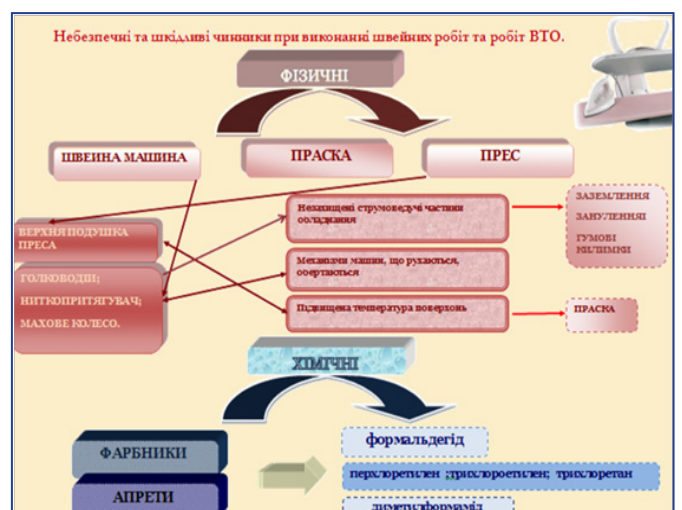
Небезпечні та шкідливі чинники при виконанні швейних робіт та робіт ВТО.

ФІЗИЧНІ

ШВЕЙНА МАШИНА

ПРАСКА

ПРЕС

ВЕРХНЯ ПОДУШКА ПРЕСА

ГОЛКОВОДИ;

НИТКОПРИТЯГУВАЧ;

МАХОВЕ КОЛЕСО.

Незахищені струмоведучі частини обладнання

Механізми машин, що рухаються, обертаються

Підвищена температура поверхонь

ЗАЗЕМЛЕННЯ

ЗАНУЛЕННЯ

ГУМОВІ КИЛИМКИ

ПРАСКА

ХІМІЧНІ

ФАРБНИКИ

АПРЕТИ

формальдегід

перхлоретилен ;трихлороетилен; трихлоретан

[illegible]